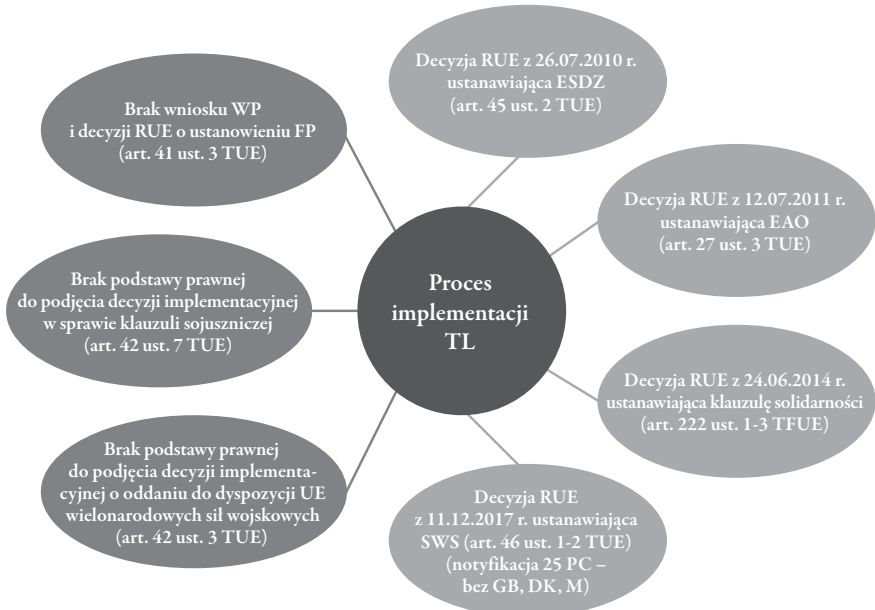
Proces implementacji TL

Decyzja RUE z 26.07.2010 r. ustanawiająca ESDZ (art. 45 ust. 2 TUE)

Decyzja RUE z 12.07.2011 r. ustanawiająca EAO (art. 27 ust. 3 TUE)

Decyzja RUE z 24.06.2014 r. ustanawiająca klauzulę solidarności (art. 222 ust. 1-3 TFUE)

Decyzja RUE z 11.12.2017 r. ustanawiająca SWS (art. 46 ust. 1-2 TUE) (notyfikacja 25 PC – bez GB, DK, M)

Brak podstawy prawnej do podjęcia decyzji implementacyjnej o oddaniu do dyspozycji UE wielonarodowych sił wojskowych (art. 42 ust. 3 TUE)

Brak podstawy prawnej do podjęcia decyzji implementacyjnej w sprawie klauzuli sojuszniczej (art. 42 ust. 7 TUE)

Brak wniosku WP i decyzji RUE o ustanowieniu FP (art. 41 ust. 3 TUE)